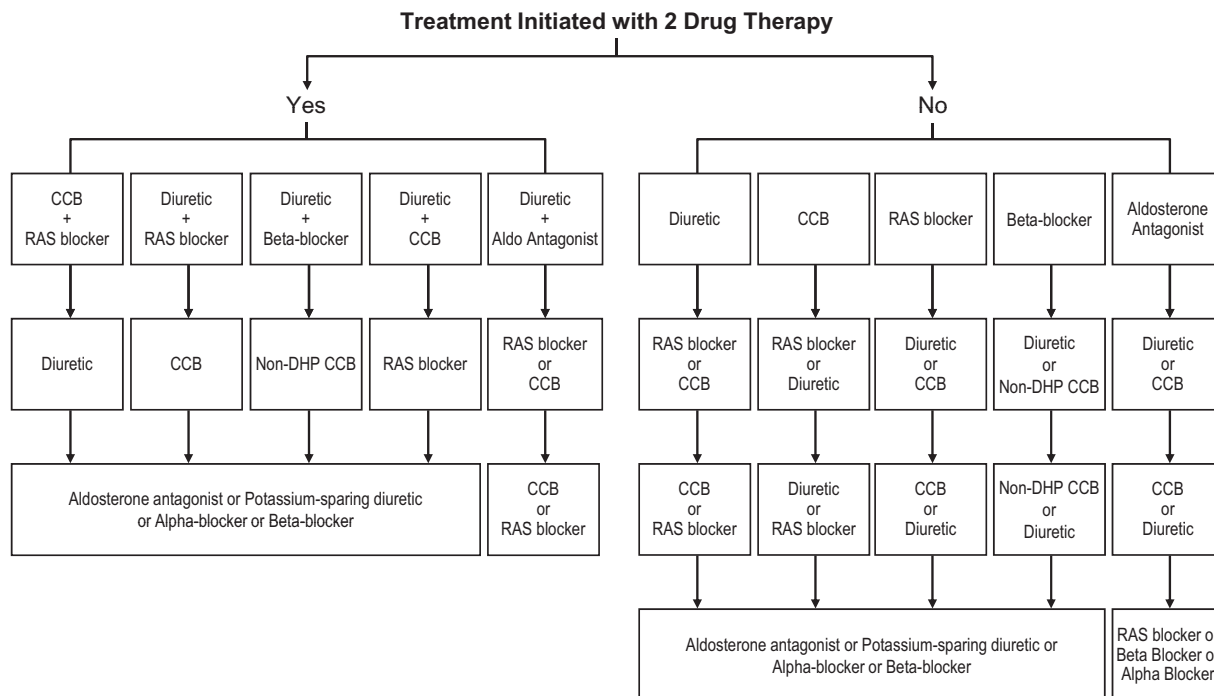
Treatment Initiated with 2 Drug Therapy

Yes

No

CCB + RAS blocker

Diuretic + RAS blocker

Diuretic + Beta-blocker

Diuretic + CCB

Diuretic + Aldo Antagonist

Diuretic

CCB

Non-DHP CCB

RAS blocker

RAS blocker or CCB

Aldosterone antagonist or Potassium-sparing diuretic or Alpha-blocker or Beta-blocker

CCB or RAS blocker

Diuretic

CCB

RAS blocker

Beta-blocker

Aldosterone Antagonist

RAS blocker or CCB

RAS blocker or Diuretic

Diuretic or CCB

Diuretic or Non-DHP CCB

Diuretic or CCB

CCB or RAS blocker

Diuretic or RAS blocker

CCB or Diuretic

Non-DHP CCB or Diuretic

CCB or Diuretic

Aldosterone antagonist or Potassium-sparing diuretic or Alpha-blocker or Beta-blocker

RAS blocker o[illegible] Beta Blocker o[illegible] Alpha Blocker